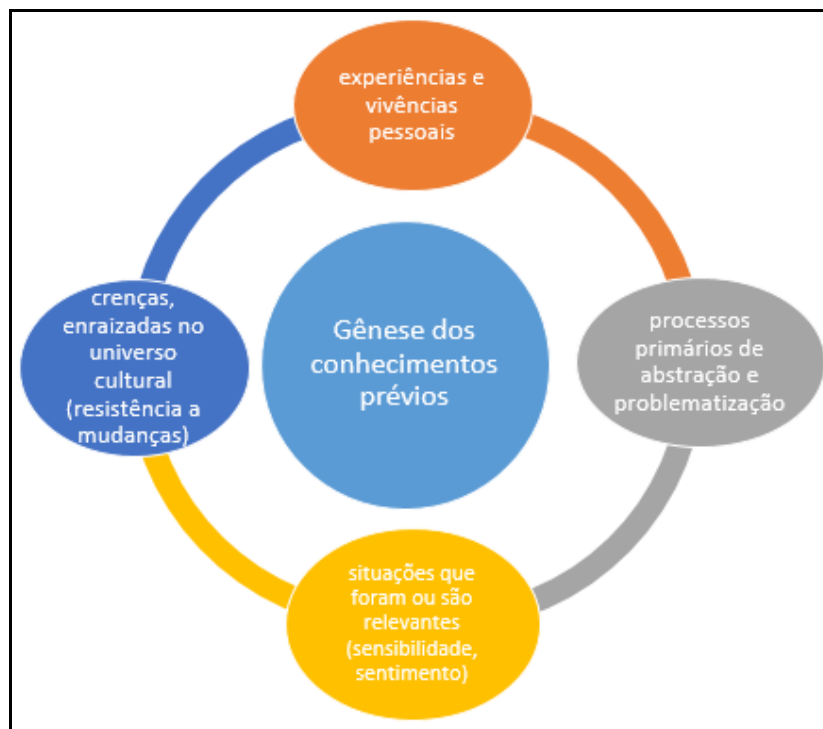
experiências e vivências pessoais

crenças, enraizadas no universo cultural (resistência a mudanças)

Gênese dos conhecimentos prévios

processos primários de abstração e problematização

situações que foram ou são relevantes (sensibilidade, sentimento)